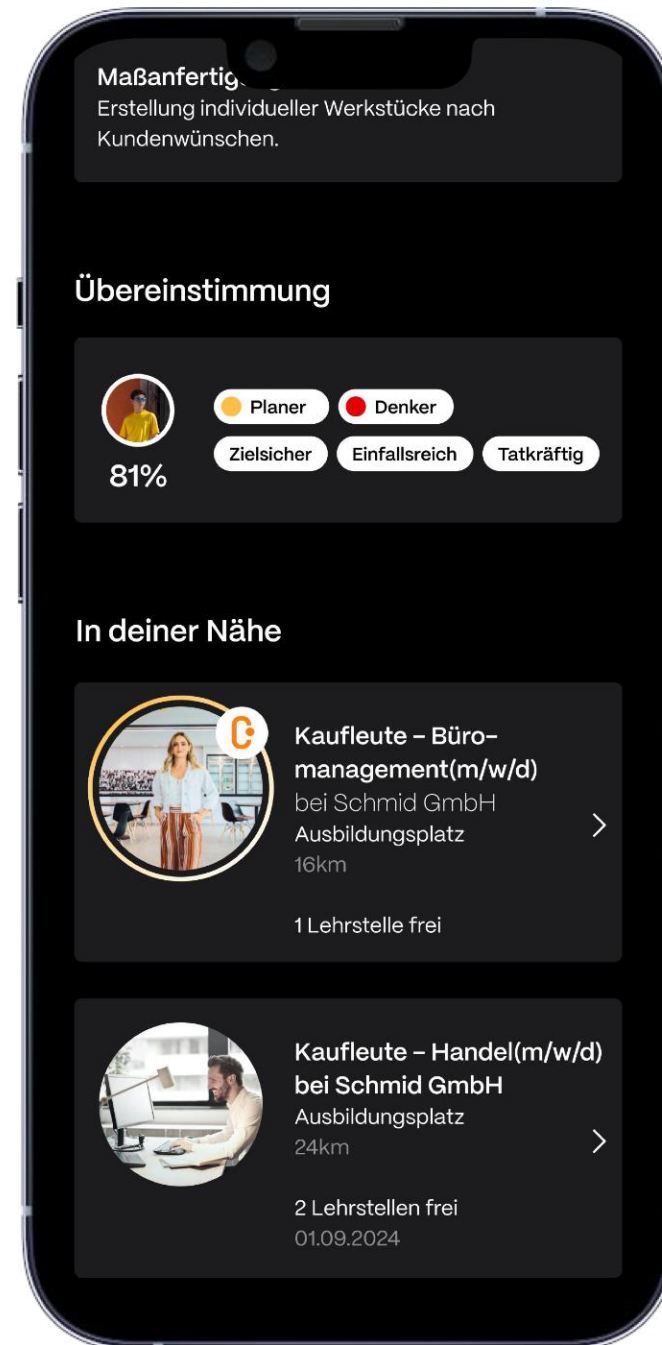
Maßanfertig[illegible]
Erstellung individueller Werkstücke nach Kundenwünschen.

Übereinstimmung

81%

Planer
Denker
Zielsicher
Einfallsreich
Tatkräftig

In deiner Nähe

Kaufleute – Büromanagement(m/w/d)
bei Schmid GmbH
Ausbildungsplatz
16km

1 Lehrstelle frei

Kaufleute – Handel(m/w/d)
bei Schmid GmbH
Ausbildungsplatz
24km

2 Lehrstellen frei
01.09.2024